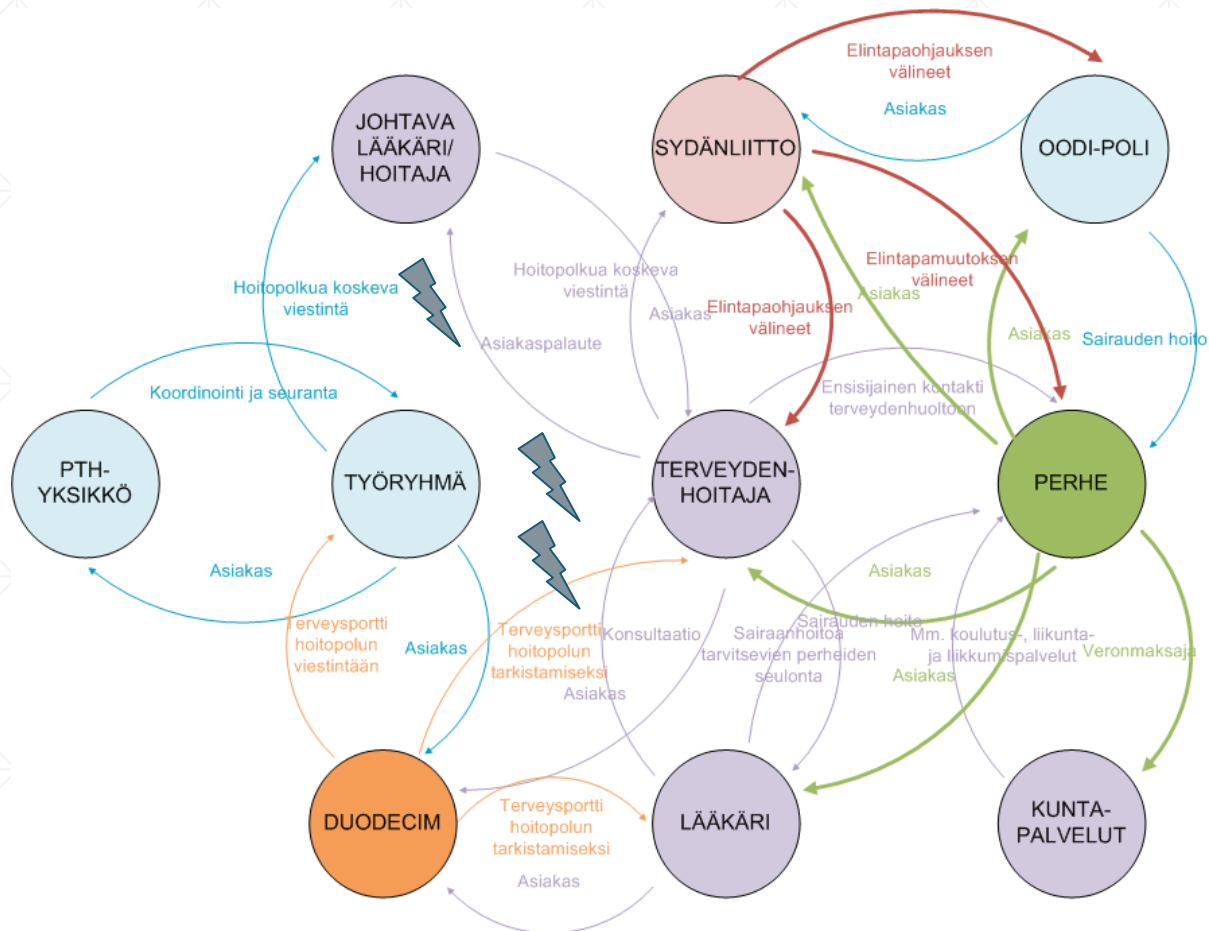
Elintapaohjauksen välineet

Asiakas

JOHTAVA LÄÄKÄRI/ HOITAJA

SYDÄNLIITTO

OODI-POLI

Hoitopolkua koskeva viestintä

Hoitopolkua koskeva viestintä

Asiakas

Elintapaohjauksen välineet

Asiakas

Elintapamuutoksen välineet

Asiakas

Sairauden hoito

Asiakaspalaute

Koordinointi ja seuranta

Ensisijainen kontakti terveydenhuoltoon

PTH-YKSIKKÖ

TYÖRYHMÄ

TERVEYDEN-HOITAJA

PERHE

Asiakas

Asiakas

Terveysportti hoitopolun viestintään

Asiakas

Terveysportti hoitopolun tarkistamiseksi

Konsultaatio

Asiakas

Sairaanhoitoa tarvitsevien perheiden seulonta

Sairauden hoito

Mm. koulutus-, liikunta- ja liikumispalvelut

Asiakas

Veronmaksaja

DUODECIM

Terveysportti hoitopolun tarkistamiseksi

LÄÄKÄRI

KUNTA-PALVELUT

Asiakas